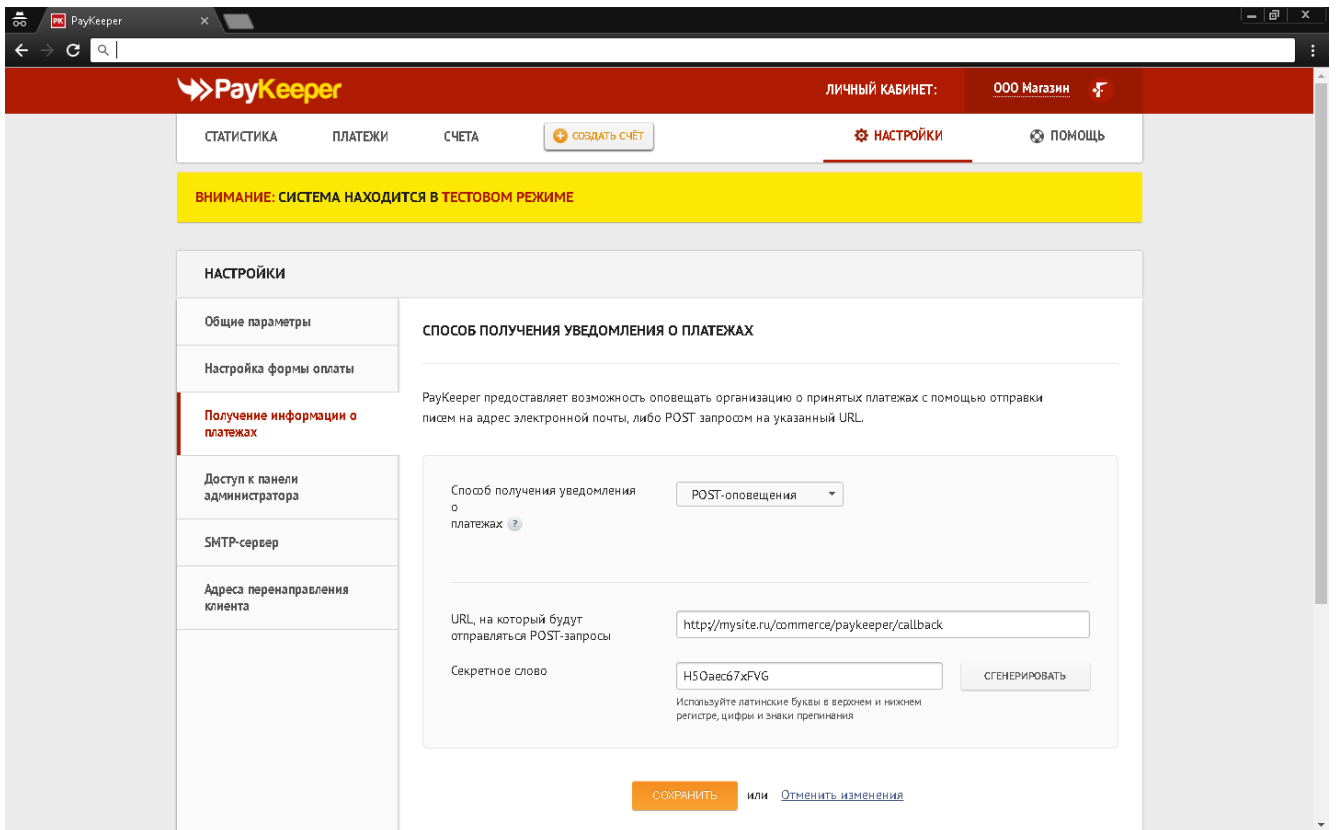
PayKeeper

PayKeeper

ЛИЧНЫЙ КАБИНЕТ: ООО Магазин

СТАТИСТИКА ПЛАТЕЖИ СЧЕТА СОЗДАТЬ СЧЁТ НАСТРОЙКИ ПОМОЩЬ

ВНИМАНИЕ: СИСТЕМА НАХОДИТСЯ В ТЕСТОВОМ РЕЖИМЕ

НАСТРОЙКИ

Общие параметры

Настройка формы оплаты

Получение информации о платежах

Доступ к панели администратора

SMTP-сервер

Адреса перенаправления клиента

СПОСОБ ПОЛУЧЕНИЯ УВЕДОМЛЕНИЯ О ПЛАТЕЖАХ

PayKeeper предоставляет возможность оповещать организацию о принятых платежах с помощью отправки писем на адрес электронной почты, либо POST запросом на указанный URL.

Способ получения уведомления о платежах ?

POST-оповещения

URL, на который будут отправляться POST-запросы

http://mysite.ru/commerce/paykeeper/callback

Секретное слово

H5Oaec67xFVG

СГЕНЕРИРОВАТЬ

Используйте латинские буквы в верхнем и нижнем регистре, цифры и знаки препинания

СОХРАНИТЬ или Отменить изменения